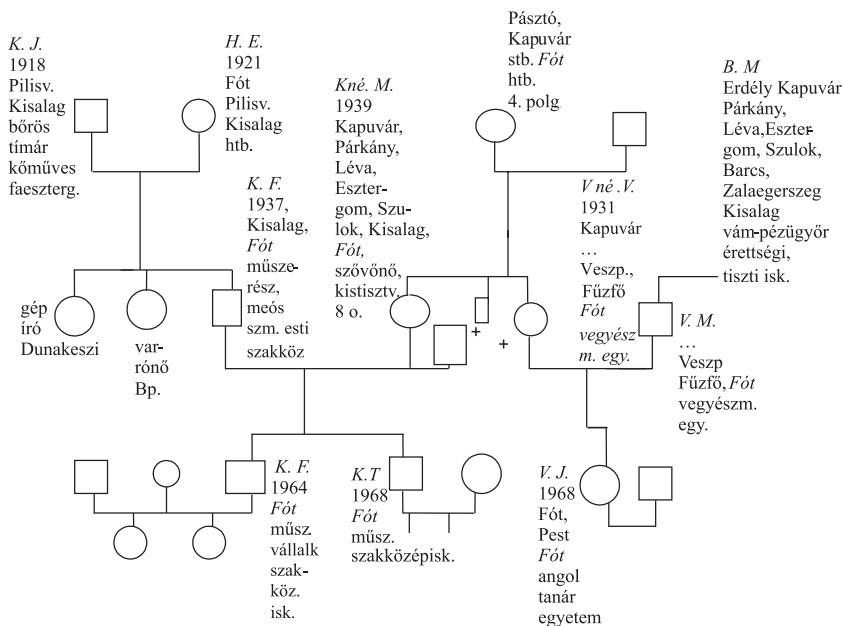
K. J.
1918
Pilisv.
Kisalag
bőrös
tímár
kőműves
faeszterg.

H. E.
1921
Fót
Pilisv.
Kisalag
htb.

Pásztó,
Kapuvár
stb. Fót
htb.
4. polg.

B. M
Erdély Kapuvár
Párkány,
Léva, Esztergom, Szulok,
Barcs,
Zalaegerszeg
Kisalag
vám-pézügyőr
érettségi,
tiszti isk.

Kné. M.
1939
Kapuvár,
Párkány,
Léva,
Esztergom, Szulok, Kisalag,
Fót,
szövőnő,
kistisztv.
8 o.

K. F.
1937,
Kisalag,
Fót
műszerész, meós
szm. esti
szakköz

V né .V.
1931
Kapuvár
…
Veszp.,
Fűzfő
Fót
vegyész
m. egy.

gép
író
Dunakeszi

varrónő
Bp.

+

+

V. M.
…
Veszp
Fűzfő, Fót
vegyészm.
egy.

K. F.
1964
Fót
műsz.
vállalk
szakköz.
isk.

K.T
1968
Fót
műsz.
szakközépisk.

V. J.
1968
Fót,
Pest
Fót
angol
tanár
egyetem